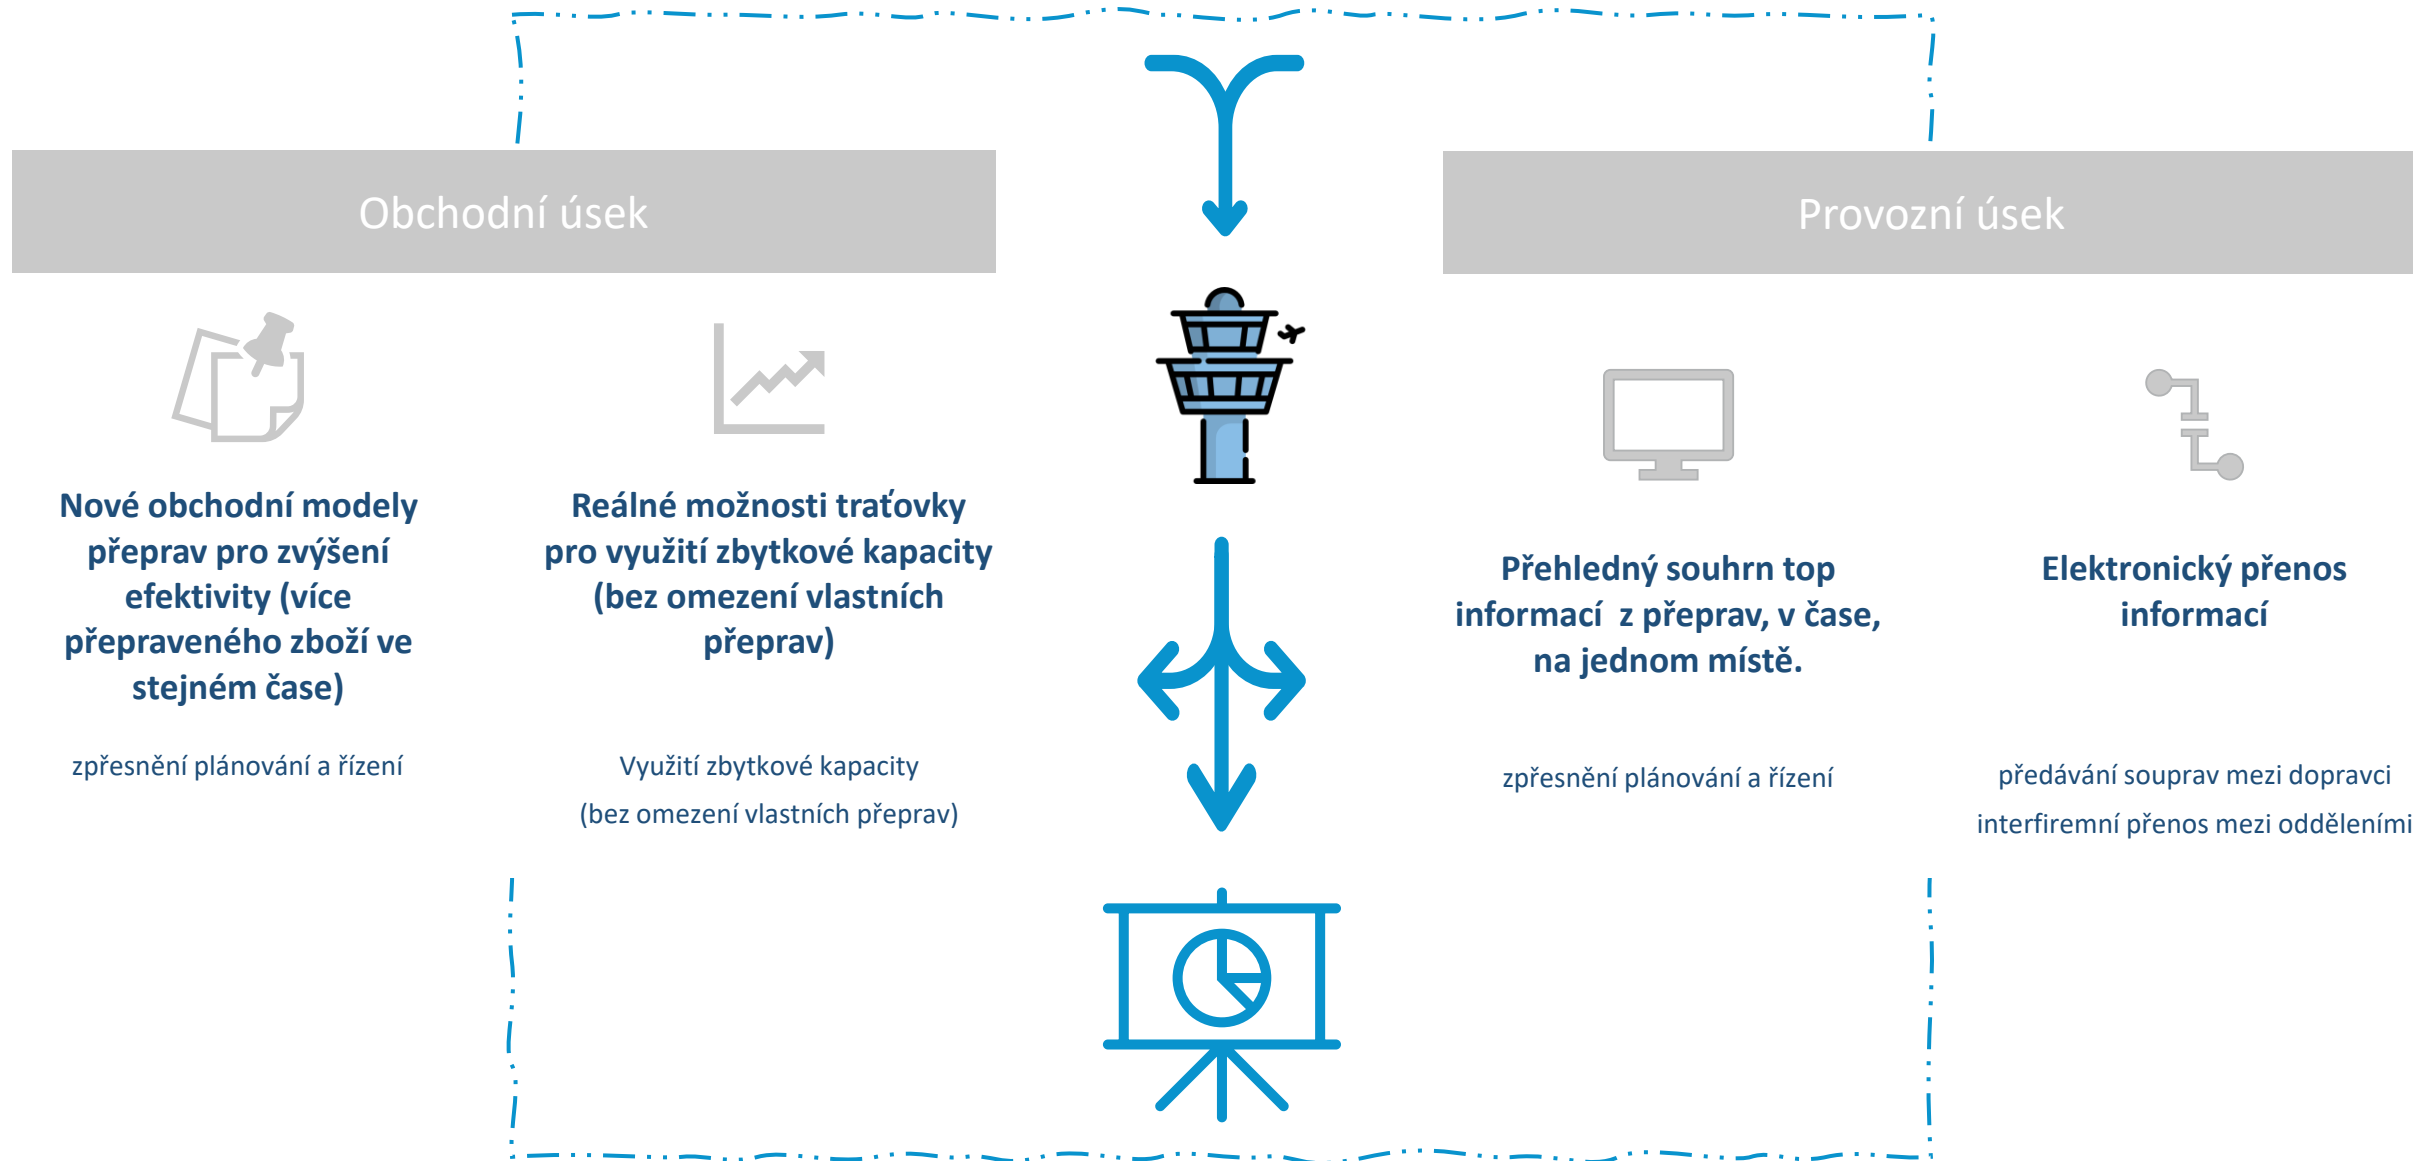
Obchodní úsek

Provozní úsek

Nové obchodní modely přeprav pro zvýšení efektivity (více přepraveného zboží ve stejném čase)

zpřesnění plánování a řízení

Reálné možnosti traťovky pro využití zbytkové kapacity (bez omezení vlastních přeprav)

Využití zbytkové kapacity
(bez omezení vlastních přeprav)

Přehledný souhrn top informací z přeprav, v čase, na jednom místě.

zpřesnění plánování a řízení

Elektronický přenos informací

předávání souprav mezi dopravci
interfiremní přenos mezi odděleními